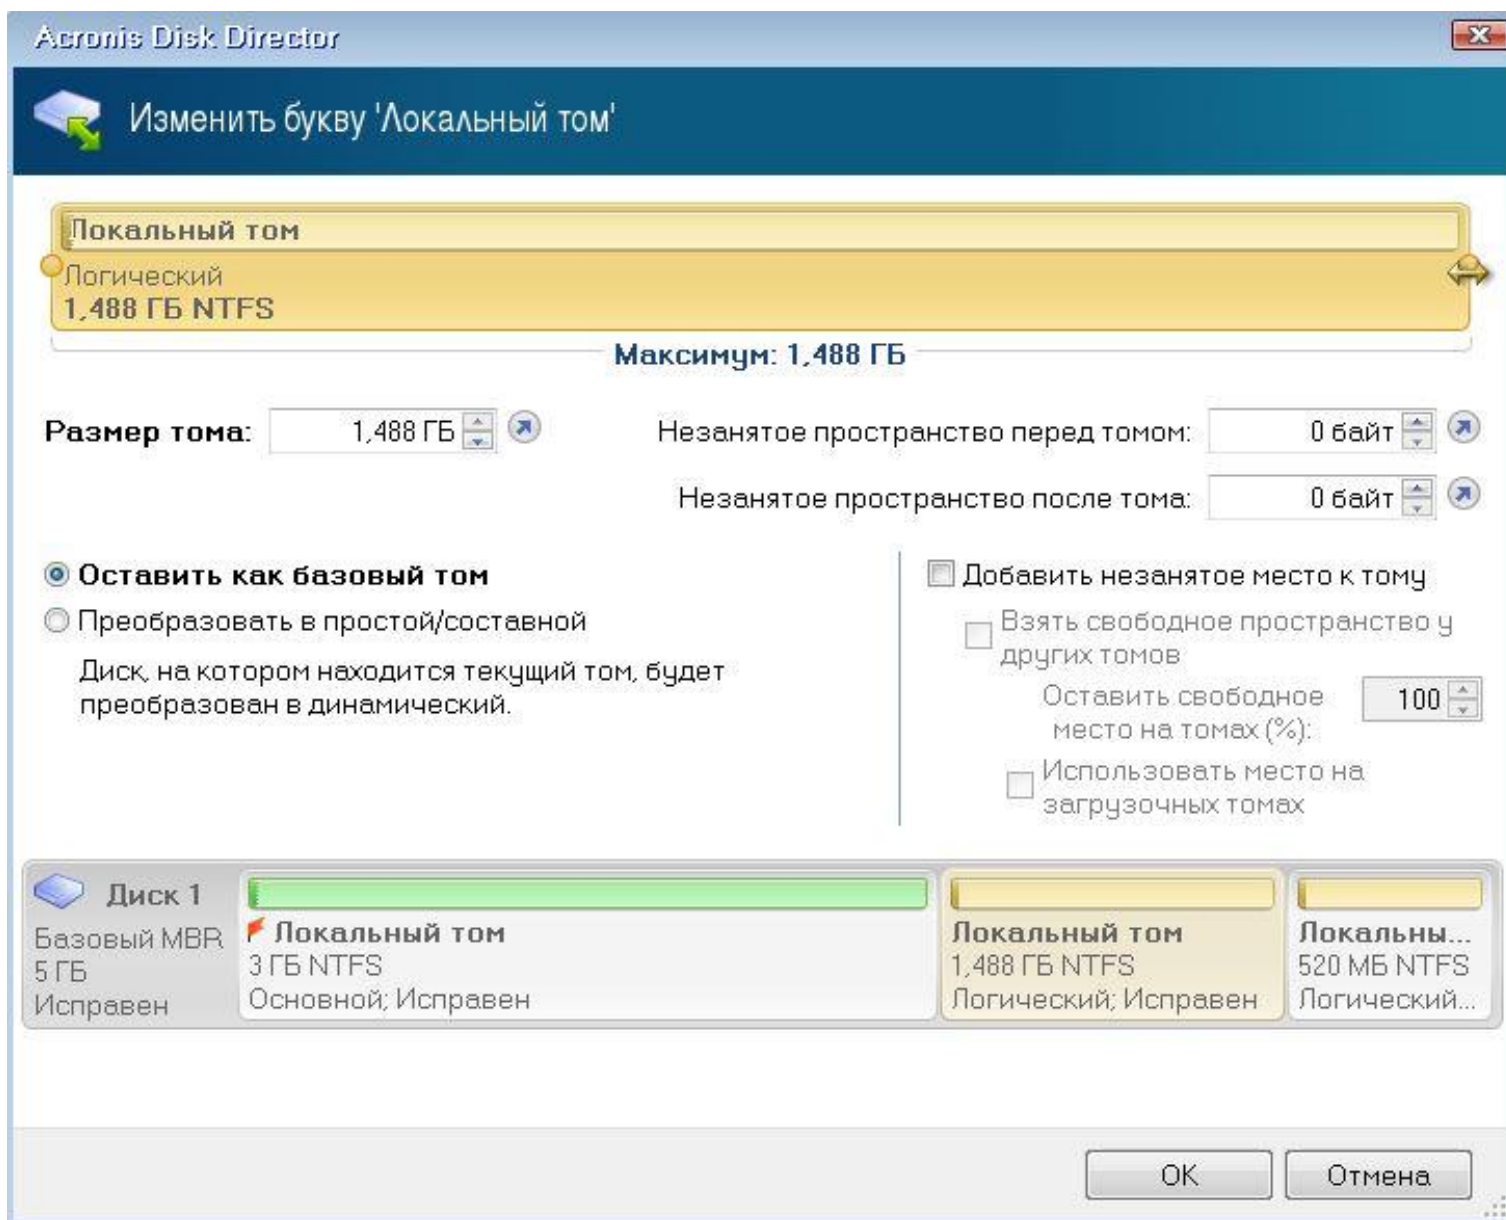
Acronis Disk Director

Изменить букву 'Локальный том'

Локальный том
Логический
1,488 ГБ NTFS

Максимум: 1,488 ГБ

Размер тома: 1,488 ГБ

Незанятое пространство перед томом: 0 байт

Незанятое пространство после тома: 0 байт

Оставить как базовый том
Преобразовать в простой/составной

Диск, на котором находится текущий том, будет преобразован в динамический.

Добавить незанятое место к тому
Взять свободное пространство у других томов
Оставить свободное место на томах (%): 100
Использовать место на загрузочных томах

Диск 1
Базовый MBR
5 ГБ
Исправен

Локальный том
3 ГБ NTFS
Основной; Исправен

Локальный том
1,488 ГБ NTFS
Логический; Исправен

Локальны...
520 МБ NTFS
Логический...

OK
Отмена